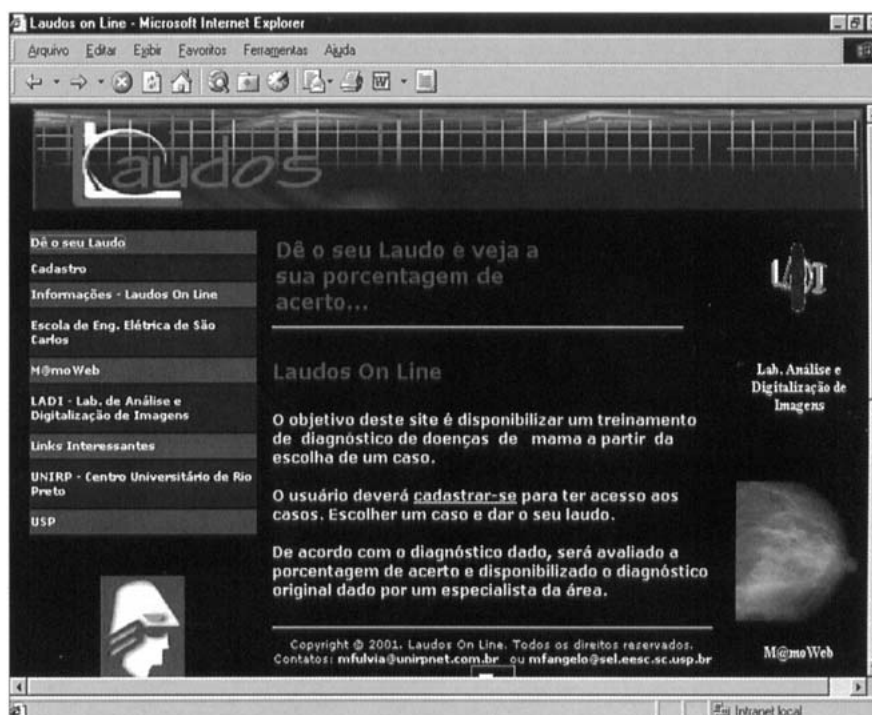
Laudos on Line - Microsoft Internet Explorer

Arquivo Editar Exibir Favoritos Ferramentas Ajuda

Laudos

Dê o seu Laudo
Cadastro
Informações - Laudos On Line
Escola de Eng. Elétrica de São Carlos
M@moWeb
LADI - Lab. de Análise e Digitalização de Imagens
Links Interessantes
UNIRP - Centro Universitário de Rio Preto
USP

Dê o seu Laudo e veja a sua porcentagem de acerto...

Laudos On Line

O objetivo deste site é disponibilizar um treinamento de diagnóstico de doenças de mama a partir da escolha de um caso.

O usuário deverá cadastrar-se para ter acesso aos casos. Escolher um caso e dar o seu laudo.

De acordo com o diagnóstico dado, será avaliado a porcentagem de acerto e disponibilizado o diagnóstico original dado por um especialista da área.

Copyright © 2001. Laudos On Line. Todos os direitos reservados.
Contatos: mfulvia@unirpnet.com.br ou mfangelo@sel.eesc.sc.usp.br

LADI

Lab. Análise e Digitalização de Imagens

M@moWeb

Intranet local